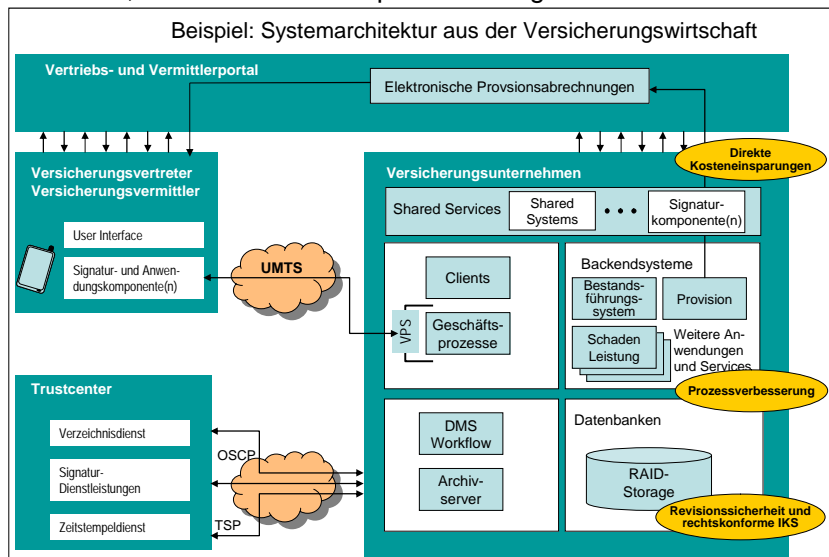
Beispiel: Systemarchitektur aus der Versicherungswirtschaft

Vertriebs- und Vermittlerportal

Elektronische Provsionsabrechnungen

Direkte Kosteneinsparungen

Versicherungsvertreter Versicherungsvermittler

User Interface

Signatur- und Anwendungskomponente(n)

UMTS

Versicherungsunternehmen

Shared Services

Shared Systems

• • •

Signaturkomponente(n)

Clients

VPS

Geschäftsprozesse

Backendsysteme

Bestandsführungssystem

Provision

Schaden Leistung

Weitere Anwendungen und Services

Prozessverbesserung

Trustcenter

Verzeichnisdienst

Signatur-Dienstleistungen

Zeitstempeldienst

OSCP

TSP

DMS Workflow

Archivserver

Datenbanken

RAID-Storage

Revisionssicherheit und rechtskonforme IKS